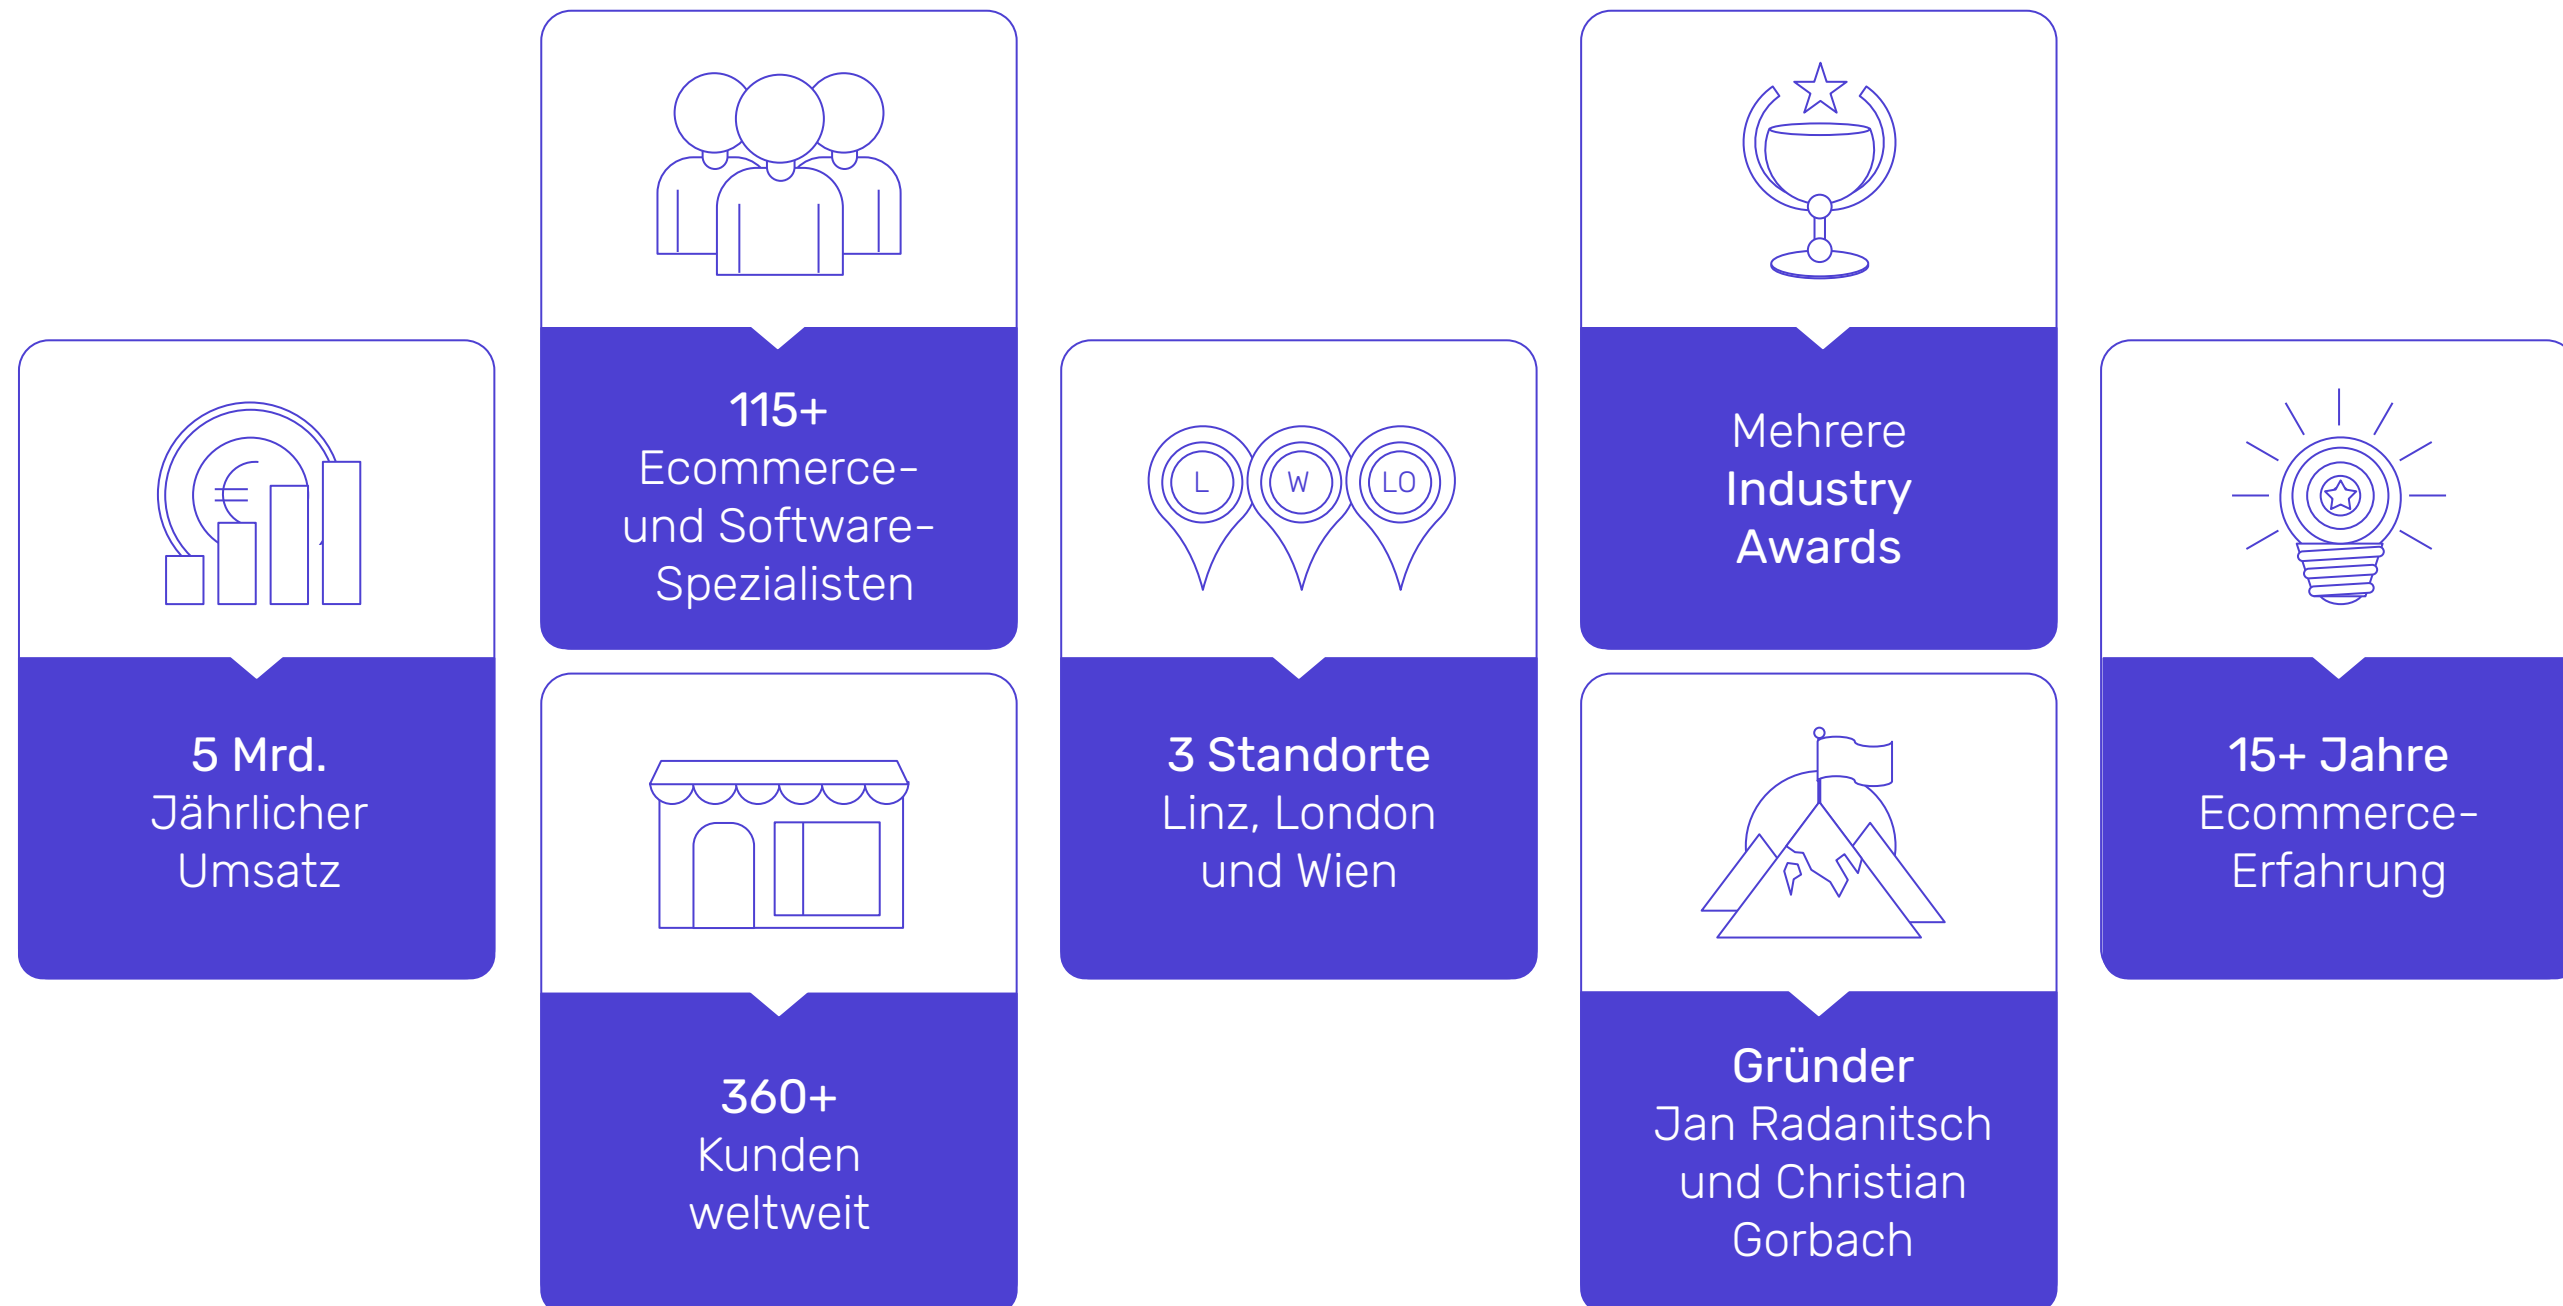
5 Mrd.
Jährlicher Umsatz

115+
Ecommerce- und Software-Spezialisten

360+
Kunden weltweit

L W LO

3 Standorte
Linz, London und Wien

Mehrere
Industry Awards

Gründer
Jan Radanitsch und Christian Gorbach

15+ Jahre
Ecommerce-Erfahrung